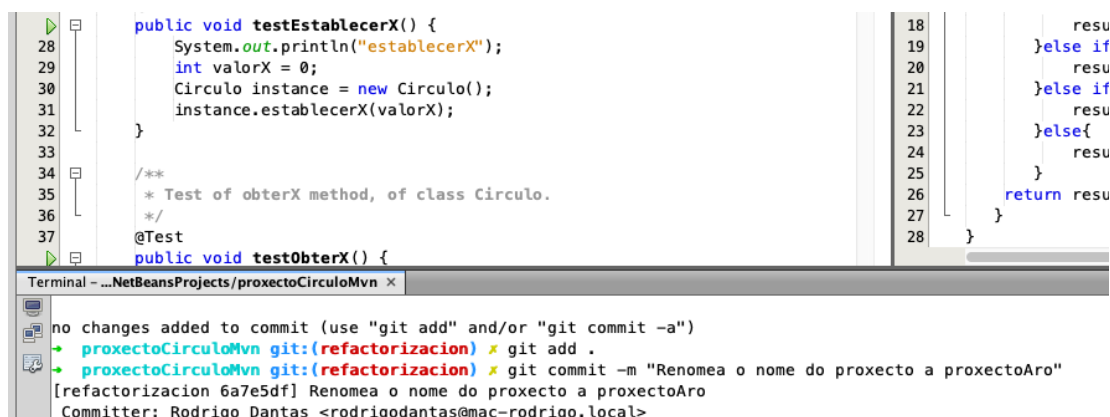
public void testEstablecerX() {
28 System.out.println("establecerX");
29 int valorX = 0;
30 Circulo instance = new Circulo();
31 instance.establecerX(valorX);
32 }
33
34 /**
35 * Test of obterX method, of class Circulo.
36 */
37 @Test
public void testObterX() {

18 resu
19 }else if
20 resu
21 }else if
22 resu
23 }else{
24 resu
25 }
26 return resu
27 }
28 }

Terminal - ...NetBeansProjects/proxectoCirculoMvn ×

no changes added to commit (use "git add" and/or "git commit -a")
→ proxectoCirculoMvn git:(refactorizacion) ✗ git add .
→ proxectoCirculoMvn git:(refactorizacion) ✗ git commit -m "Renomea o nome do proxecto a proxectoAro"
[refactorizacion 6a7e5df] Renomea o nome do proxecto a proxectoAro
Committer: Rodrigo Dantas <rodrigodantas@mac-rodrigo.local>